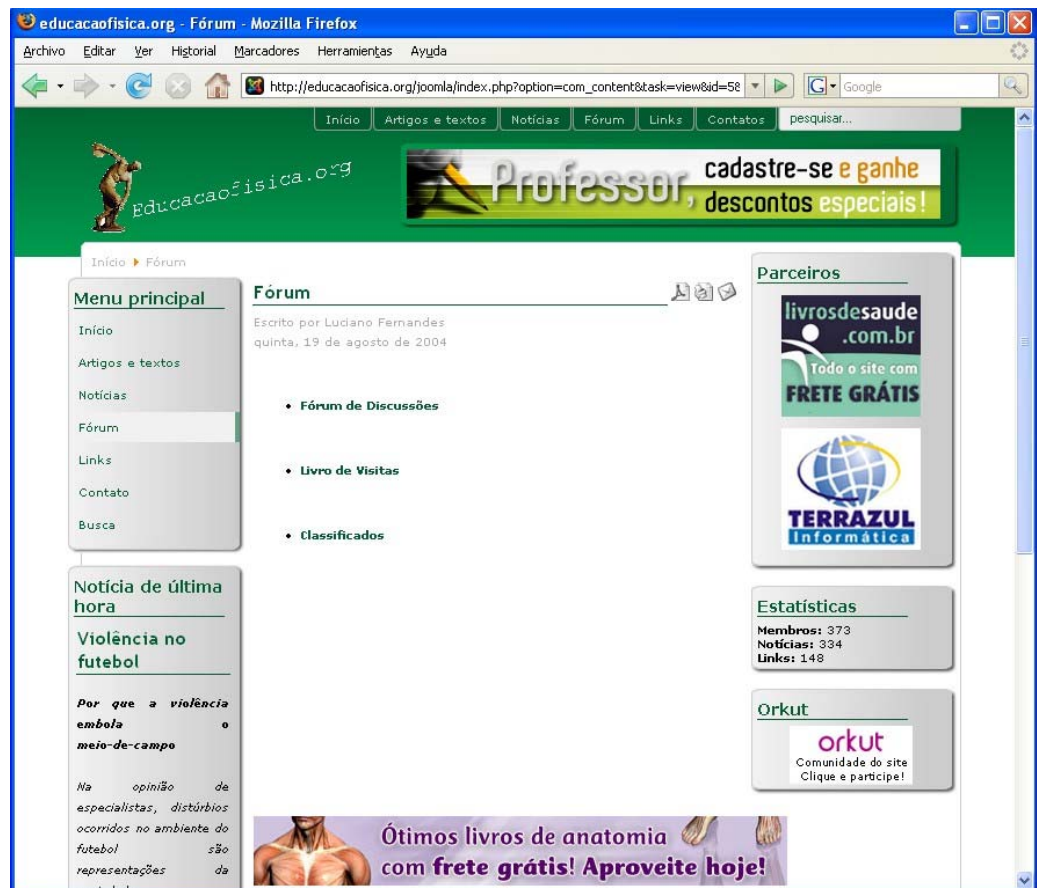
educacaofisica.org - Fórum - Mozilla Firefox

Archivo Editar Ver Historial Marcadores Herramientas Ayuda

http://educacaofisica.org/joomla/index.php?option=com_content&task=view&id=58

Google

Início | Artigos e textos | Notícias | Fórum | Links | Contatos | pesquisar...

Educacaofisica.org

Professor, cadastre-se e ganhe descontos especiais!

Início ▸ Fórum

Menu principal

Início

Artigos e textos

Notícias

Fórum

Links

Contato

Busca

Notícia de última hora

Violência no futebol

Por que a violência embola o meio-de-campo

Na opinião de especialistas, distúrbios ocorridos no ambiente do futebol são representações da

Fórum

Escrito por Luciano Fernandes
quinta, 19 de agosto de 2004

• Fórum de Discussões

• Livro de Visitas

• Classificados

Ótimos livros de anatomia com frete grátis! Aproveite hoje!

Parceiros

livrosdesaude .com.br
Todo o site com FRETE GRÁTIS

TERRAZUL Informática

Estatísticas

Membros: 373
Notícias: 334
Links: 148

Orkut

orkut
Comunidade do site
Clique e participe!